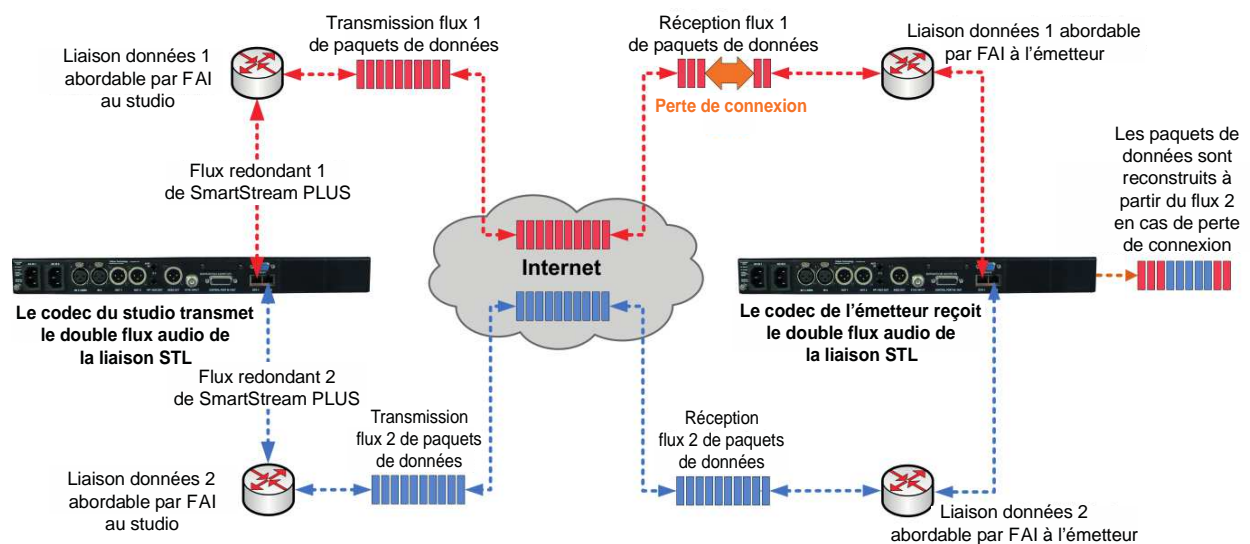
Transmission flux 1 de paquets de données

Réception flux 1 de paquets de données

Liaison données 1 abordable par FAI à l'émetteur

Liaison données 1 abordable par FAI au studio

Perte de connexion

Les paquets de données sont reconstruits à partir du flux 2 en cas de perte de connexion

Flux redondant 1 de SmartStream PLUS

Internet

Le codec du studio transmet le double flux audio de la liaison STL

Le codec de l'émetteur reçoit le double flux audio de la liaison STL

Flux redondant 2 de SmartStream PLUS

Transmission flux 2 de paquets de données

Réception flux 2 de paquets de données

Liaison données 2 abordable par FAI au studio

Liaison données 2 abordable par FAI à l'émetteur